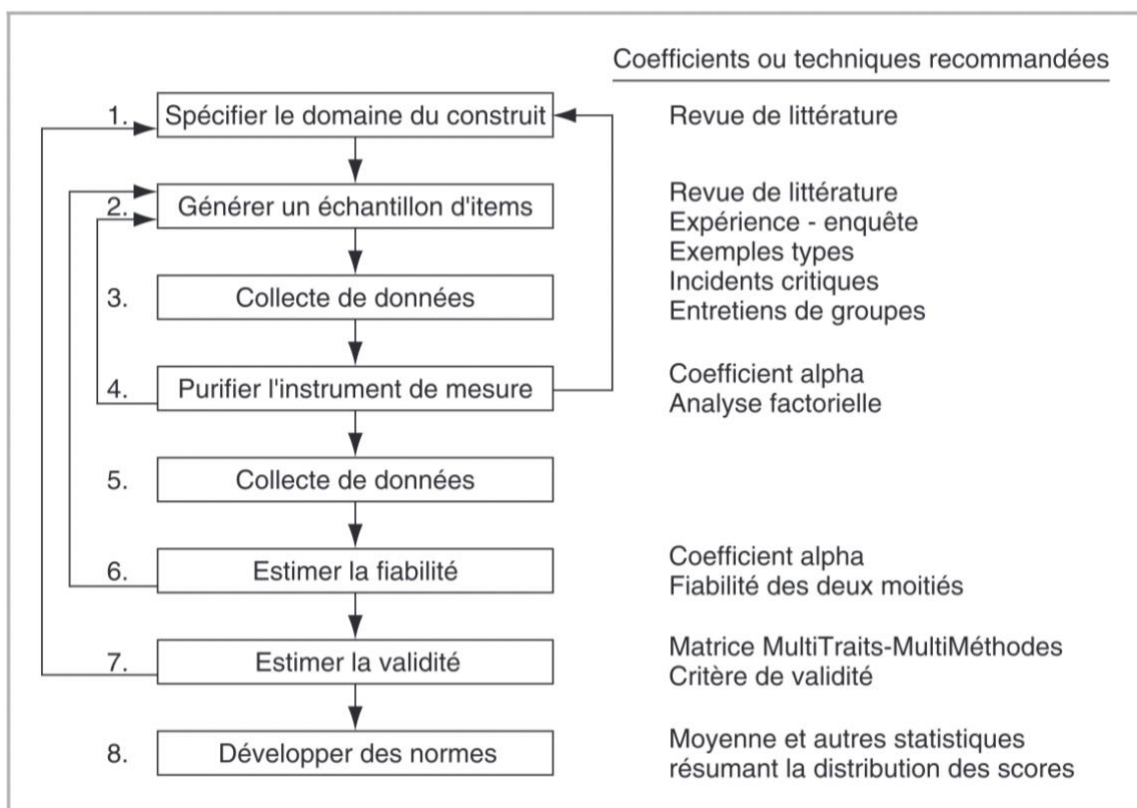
Coefficients ou techniques recommandées

1. Spécifier le domaine du construit

Revue de littérature

2. Générer un échantillon d'items

Revue de littérature
Expérience - enquête
Exemples types
Incidents critiques
Entretiens de groupes

3. Collecte de données

4. Purifier l'instrument de mesure

Coefficient alpha
Analyse factorielle

5. Collecte de données

6. Estimer la fiabilité

Coefficient alpha
Fiabilité des deux moitiés

7. Estimer la validité

Matrice MultiTraits-MultiMéthodes
Critère de validité

8. Développer des normes

Moyenne et autres statistiques résumant la distribution des scores